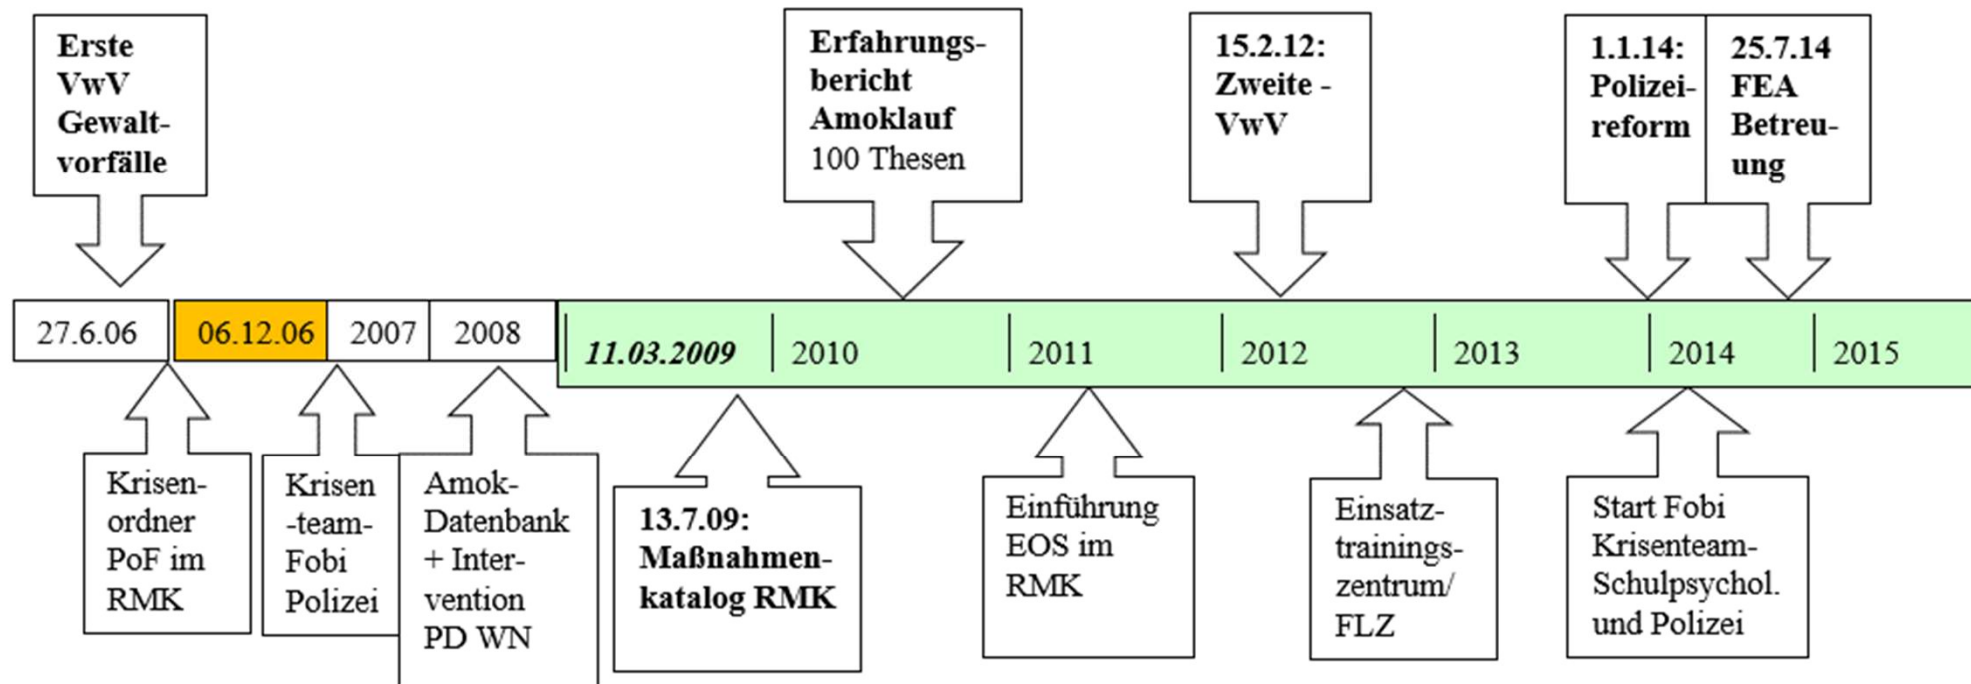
Erste VwV Gewaltvorfälle

Erfahrungsbericht Amoklauf
100 Thesen

15.2.12: Zweite - VwV

1.1.14: Polizeireform

25.7.14 FEA Betreuung

27.6.06 | 06.12.06 | 2007 | 2008 | 11.03.2009 | 2010 | 2011 | 2012 | 2013 | 2014 | 2015

Krisenordner PoF im RMK

Krisen-team-Fobi Polizei

Amok-Datenbank + Intervention PD WN

13.7.09: Maßnahmenkatalog RMK

Einführung EOS im RMK

Einsatztrainingszentrum/ FLZ

Start Fobi Krisenteam-Schulpsychol. und Polizei